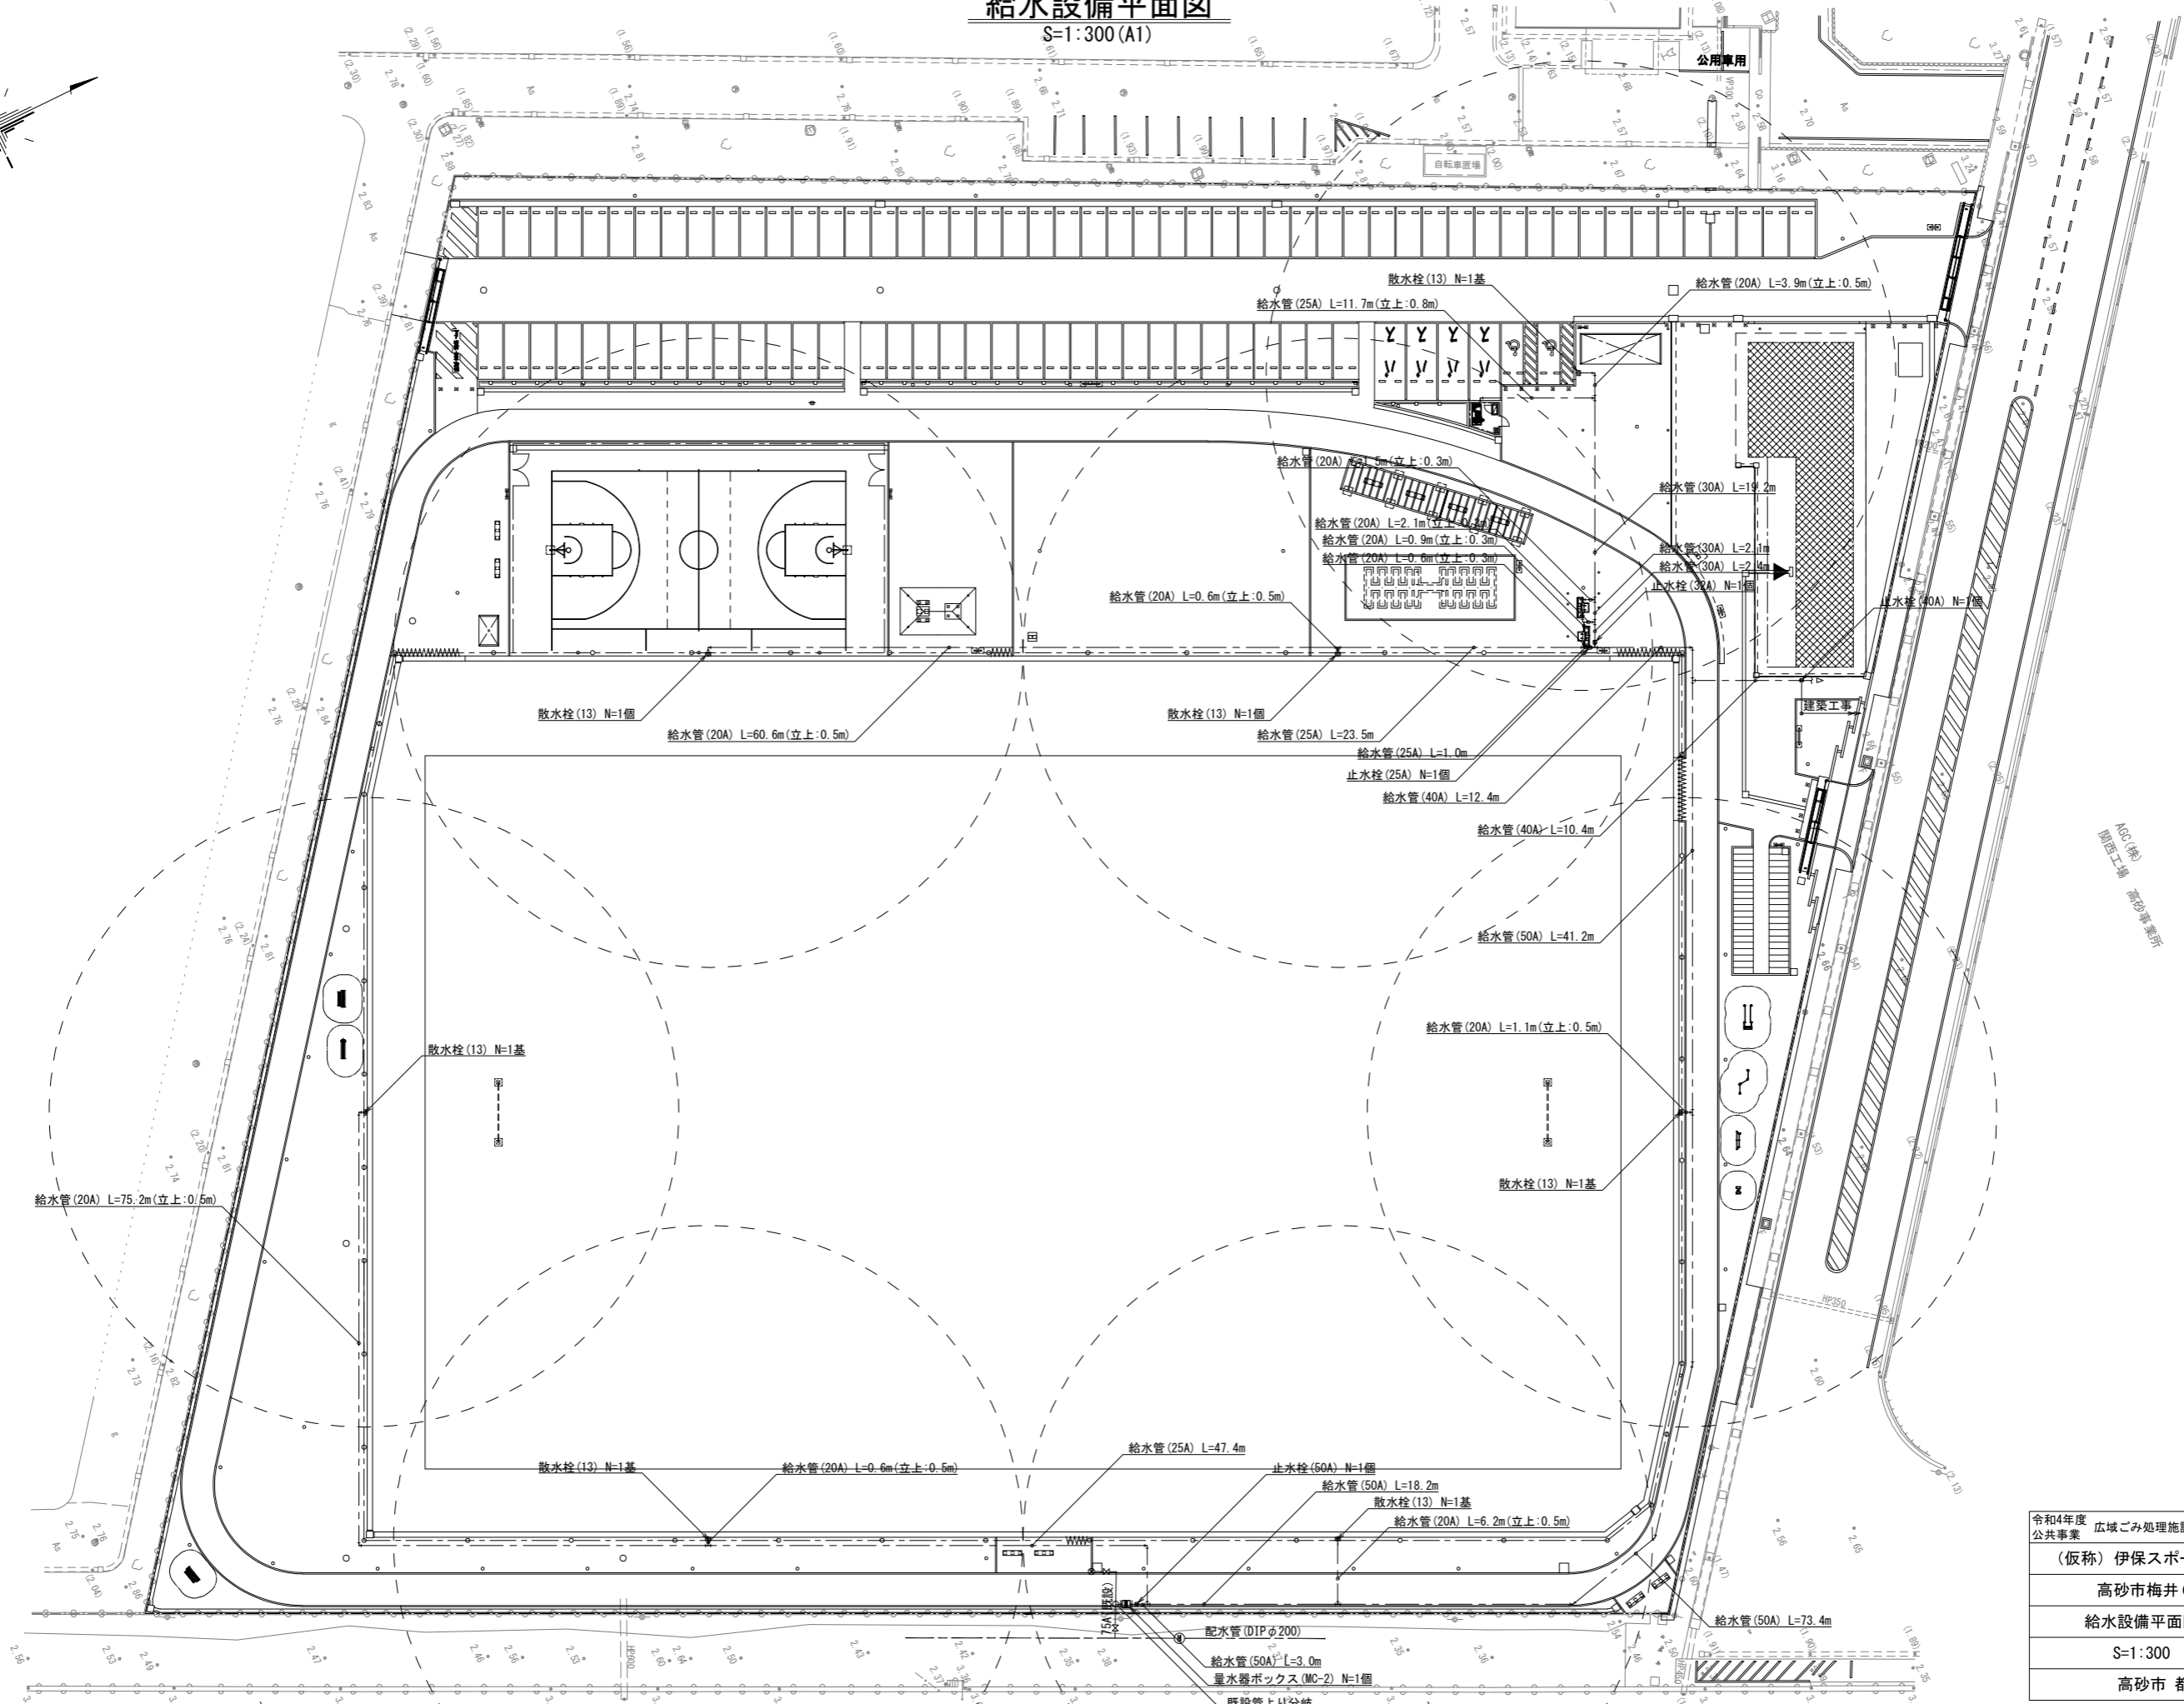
給水設備平面図
S=1:300(A1)

公用車用
自転車置場

散水栓(13) N=1基
給水管(25A) L=11.7m(立上:0.8m)
給水管(20A) L=3.9m(立上:0.5m)
給水管(20A) L=1.5m(立上:0.3m)
給水管(30A) L=19.2m
給水管(20A) L=2.1m(立上:0.3m)
給水管(20A) L=0.9m(立上:0.3m)
給水管(20A) L=0.6m(立上:0.3m)
給水管(30A) L=2.1m
給水管(30A) L=2.4m
止水栓(32A) N=1個
給水管(20A) L=0.6m(立上:0.5m)
止水栓(40A) N=1個
建築工事
散水栓(13) N=1個
給水管(20A) L=60.6m(立上:0.5m)
散水栓(13) N=1個
給水管(25A) L=23.5m
給水管(25A) L=1.0m
止水栓(25A) N=1個
給水管(40A) L=12.4m
給水管(40A) L=10.4m
給水管(50A) L=41.2m
AGC(株) 関西工場 高砂事業所
給水管(20A) L=1.1m(立上:0.5m)
散水栓(13) N=1基
散水栓(13) N=1基
給水管(20A) L=75.2m(立上:0.5m)
給水管(25A) L=47.4m
散水栓(13) N=1基
給水管(20A) L=0.6m(立上:0.5m)
止水栓(50A) N=1個
給水管(50A) L=18.2m
散水栓(13) N=1基
給水管(20A) L=6.2m(立上:0.5m)
給水管(50A) L=73.4m
75A(既設)
配水管(DIPφ200)
給水管(50A) L=3.0m
量水器ボックス(MC-2) N=1個
既設管上り分岐
HP350
HP600

| 令和4年度 公共事業 | 広域ごみ処理施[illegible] |
|---|---|
| (仮称) 伊保スポ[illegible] | |
| 高砂市梅井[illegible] | |
| 給水設備平面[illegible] | |
| S=1:300 | |
| 高砂市 都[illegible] | |